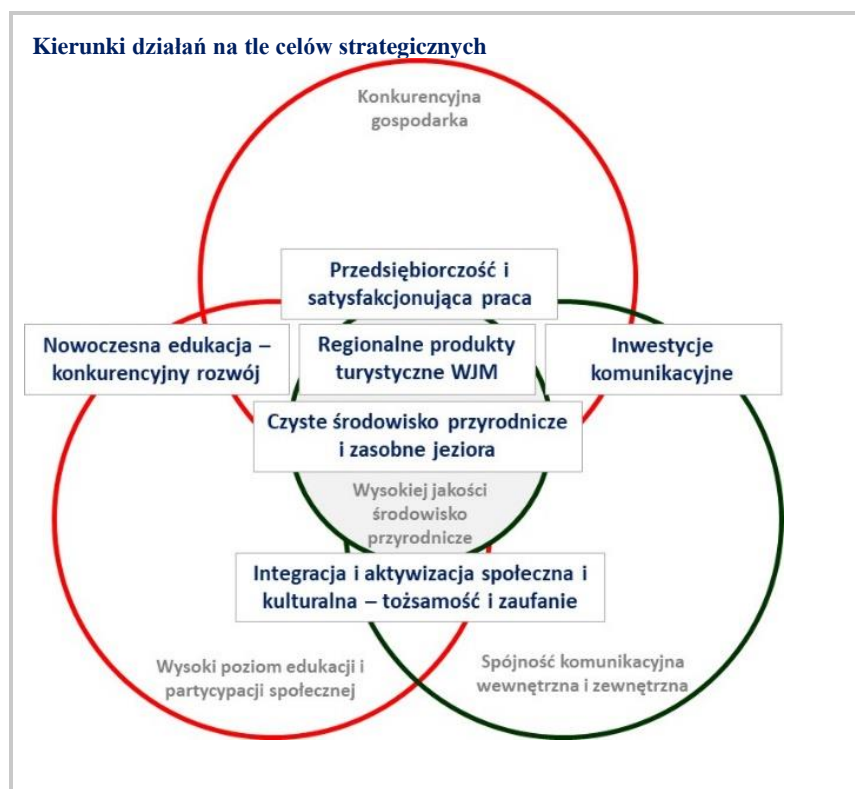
Kierunki działań na tle celów strategicznych

Konkurencyjna gospodarka

Przedsiębiorczość i satysfakcjonująca praca

Nowoczesna edukacja – konkurencyjny rozwój

Regionalne produkty turystyczne WJM

Inwestycje komunikacyjne

Czyste środowisko przyrodnicze i zasobne jeziora

Wysokiej jakości środowisko przyrodnicze

Integracja i aktywizacja społeczna i kulturalna – tożsamość i zaufanie

Wysoki poziom edukacji i partycypacji społecznej

Spójność komunikacyjna wewnętrzna i zewnętrzna